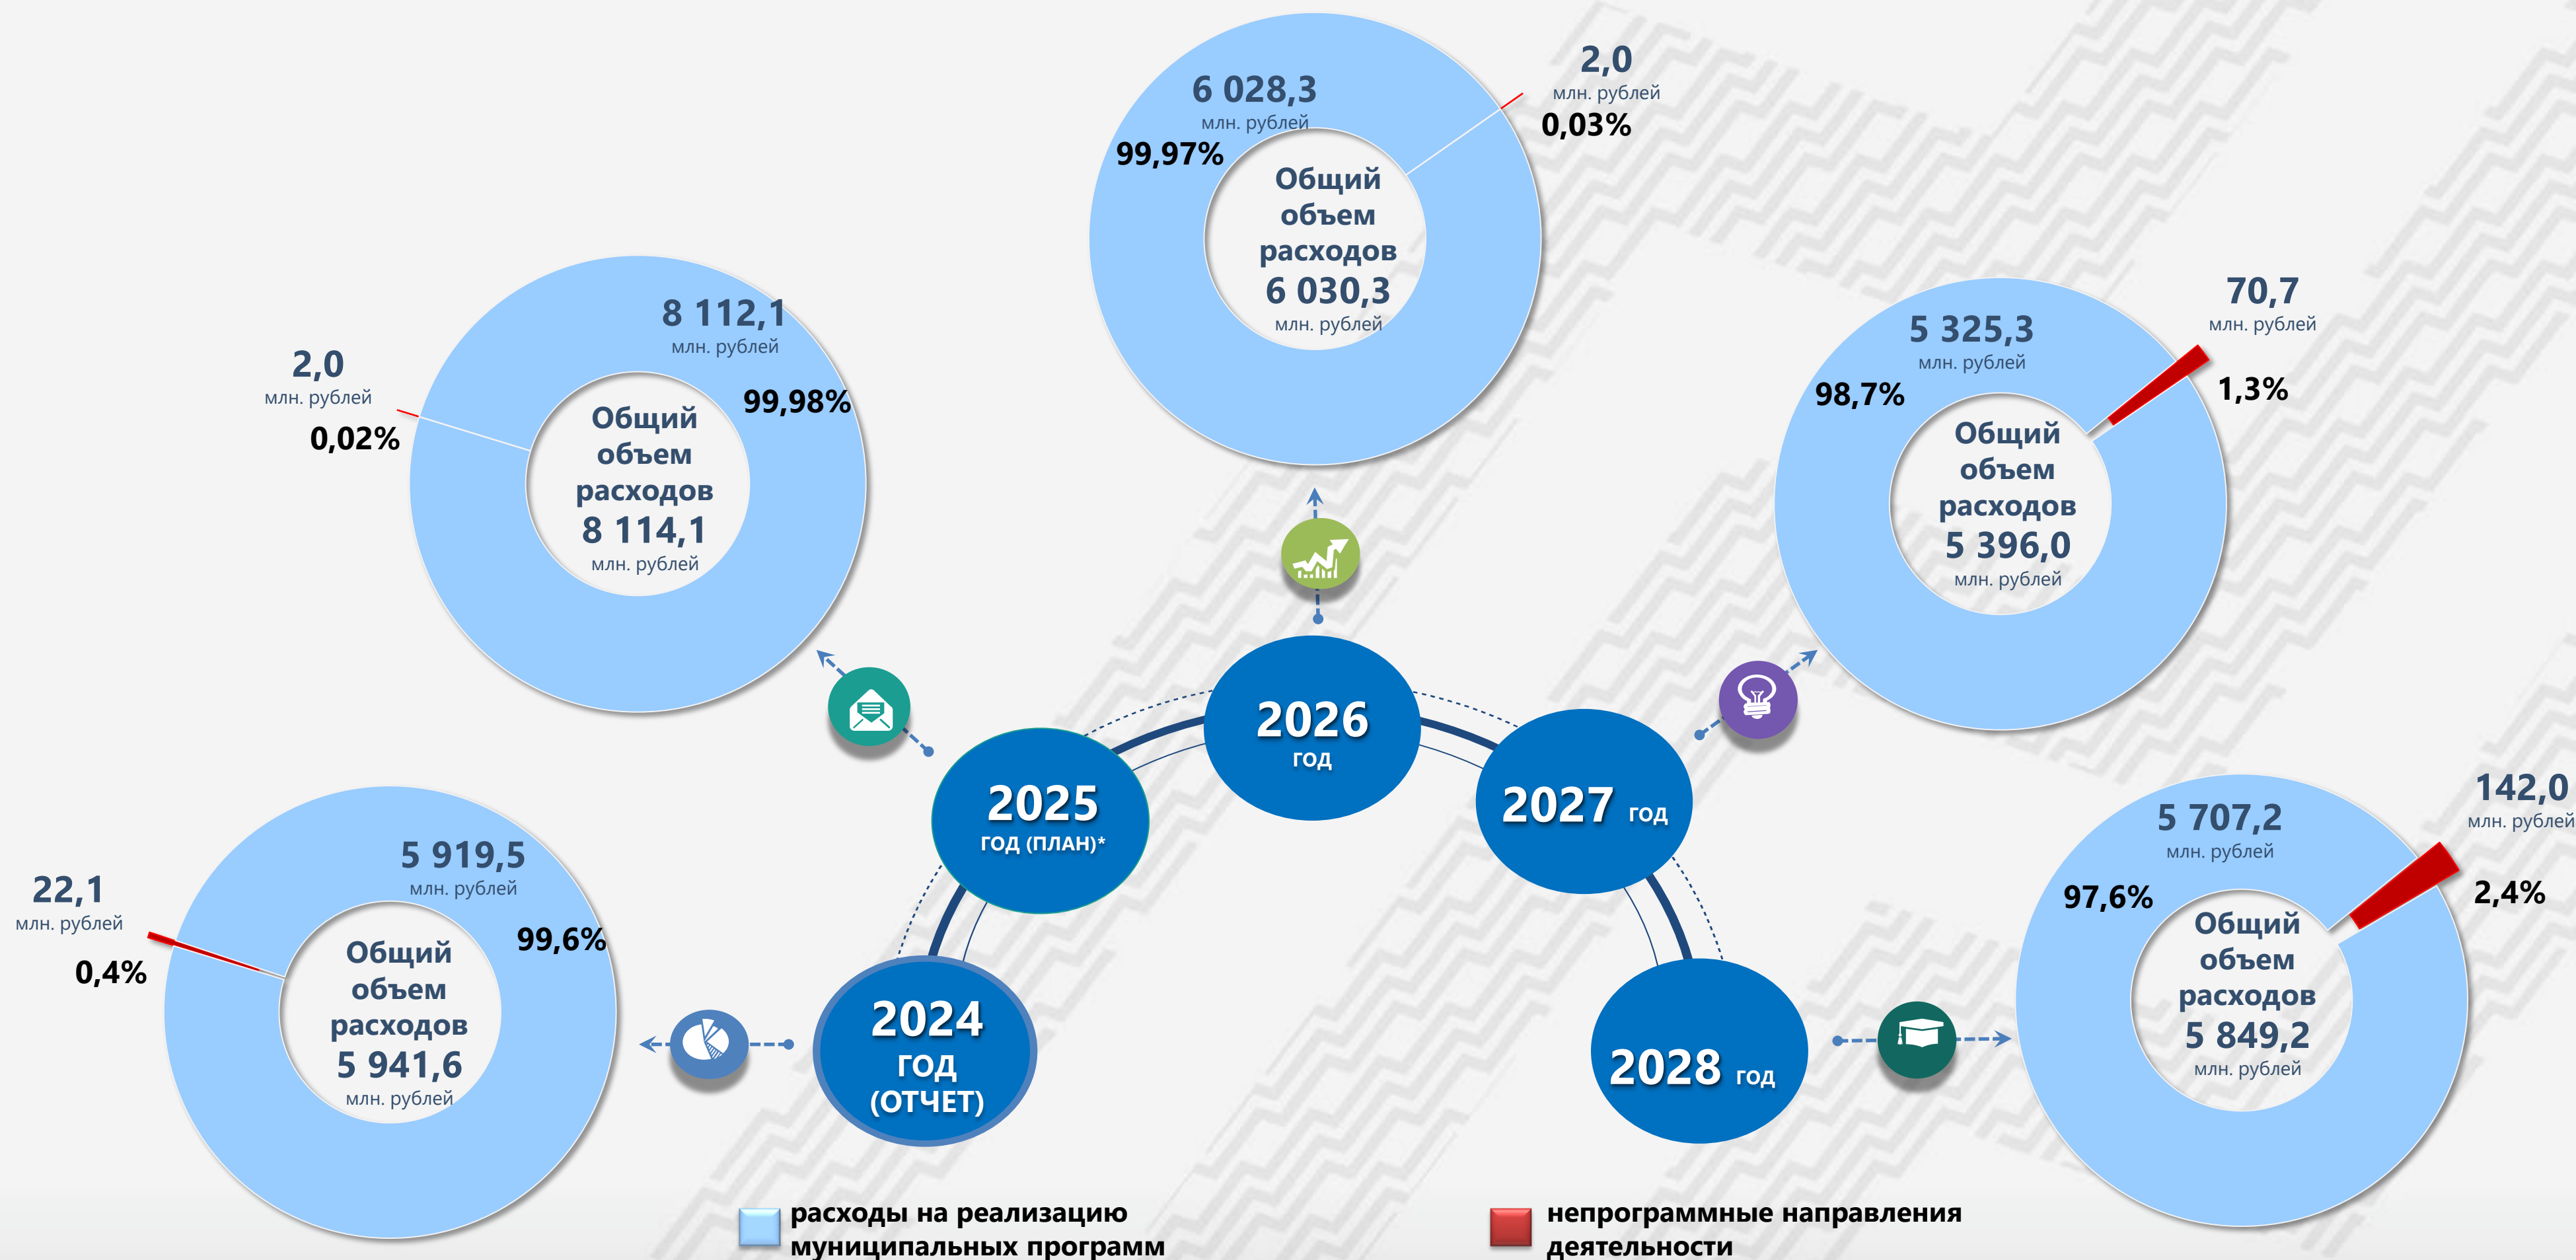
6 028,3
млн. рублей
99,97%
2,0
млн. рублей
0,03%
Общий объем расходов 6 030,3 млн. рублей

8 112,1
млн. рублей
99,98%
2,0
млн. рублей
0,02%
Общий объем расходов 8 114,1 млн. рублей

5 325,3
млн. рублей
98,7%
70,7
млн. рублей
1,3%
Общий объем расходов 5 396,0 млн. рублей

2026
год

2025
ГОД (ПЛАН)*

2027 год

5 919,5
млн. рублей
99,6%
22,1
млн. рублей
0,4%
Общий объем расходов 5 941,6 млн. рублей

2024
ГОД
(ОТЧЕТ)

2028 год

5 707,2
млн. рублей
97,6%
142,0
млн. рублей
2,4%
Общий объем расходов 5 849,2 млн. рублей

расходы на реализацию муниципальных программ
непрограммные направления деятельности